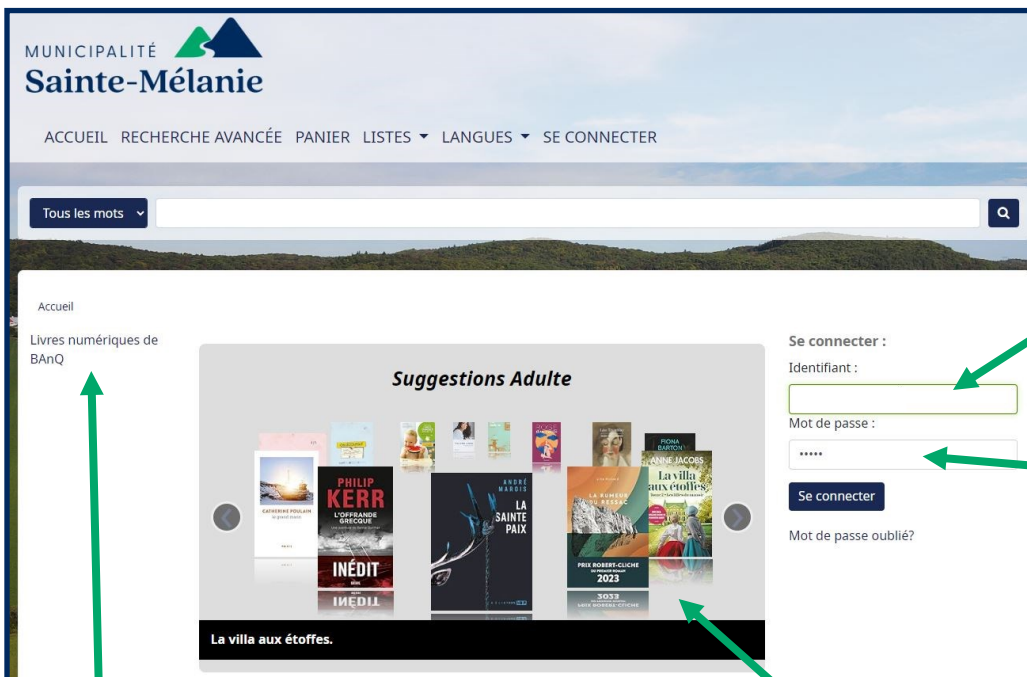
MUNICIPALITÉ
Sainte-Mélanie

ACCUEIL RECHERCHE AVANCÉE PANIER LISTES ▾ LANGUES ▾ SE CONNECTER

Tous les mots

Accueil

Livres numériques de BAnQ

Suggestions Adulte

CATHERINE POULAIN

PHILIP KERR
L'OFFRANDE GRECQUE
INÉDIT

ANDRÉ MAROIS
LA SAINTE PAIX

LA RUMEUR DU RESSAC
PRIX ROBERT-CLICHE
2023

FIONA BARTON

ANNE JACOBS
La villa aux étoffes

La villa aux étoffes.

Se connecter :
Identifiant :
Mot de passe :
•••••
Se connecter
Mot de passe oublié?